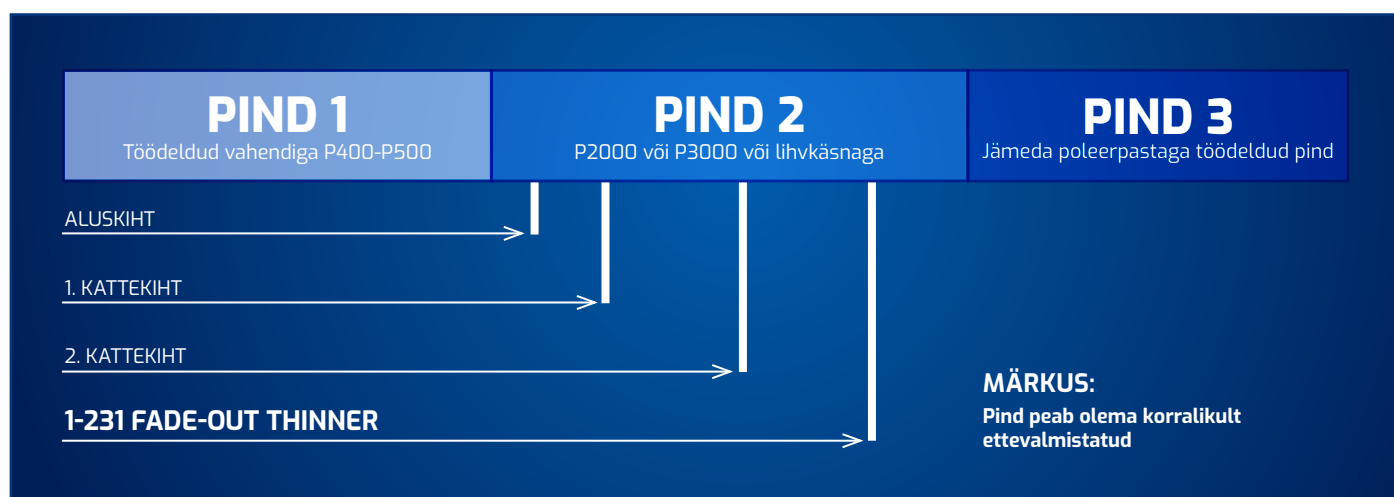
PIND 1
Töödeldud vahendiga P400-P500

PIND 2
P2000 või P3000 või lihvkäsnaga

PIND 3
Jämeda poleerpastaga töödeldud pind

ALUSKIHT

1. KATTEKIHT

2. KATTEKIHT

1-231 FADE-OUT THINNER

MÄRKUS:
Pind peab olema korralikult ettevalmistatud